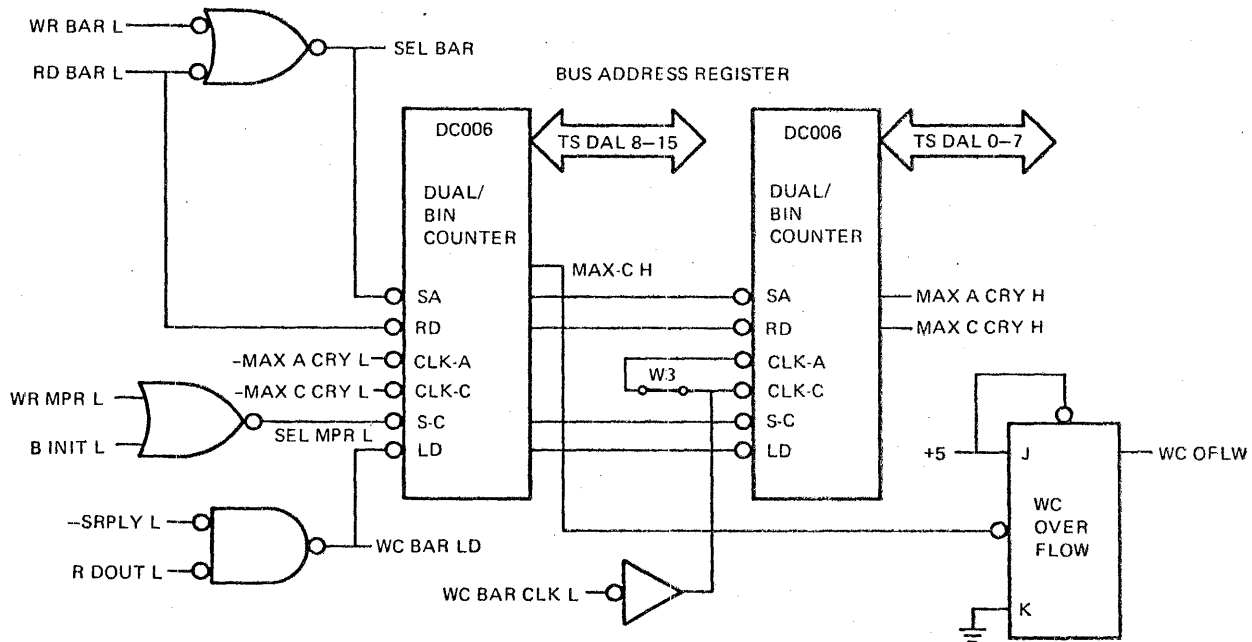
WR BAR L
RD BAR L
SEL BAR
BUS ADDRESS REGISTER
DC006
TS DAL 8–15
DUAL/
BIN
COUNTER
SA
RD
–MAX A CRY L
CLK-A
–MAX C CRY L
CLK-C
S-C
LD
MAX-C H
DC006
TS DAL 0–7
DUAL/
BIN
COUNTER
SA
RD
CLK-A
CLK-C
S-C
LD
MAX A CRY H
MAX C CRY H
W3
WR MPR L
B INIT L
SEL MPR L
–SRPLY L
R DOUT L
WC BAR LD
WC BAR CLK L
+5
J
K
WC
OVER
FLOW
WC OFLW